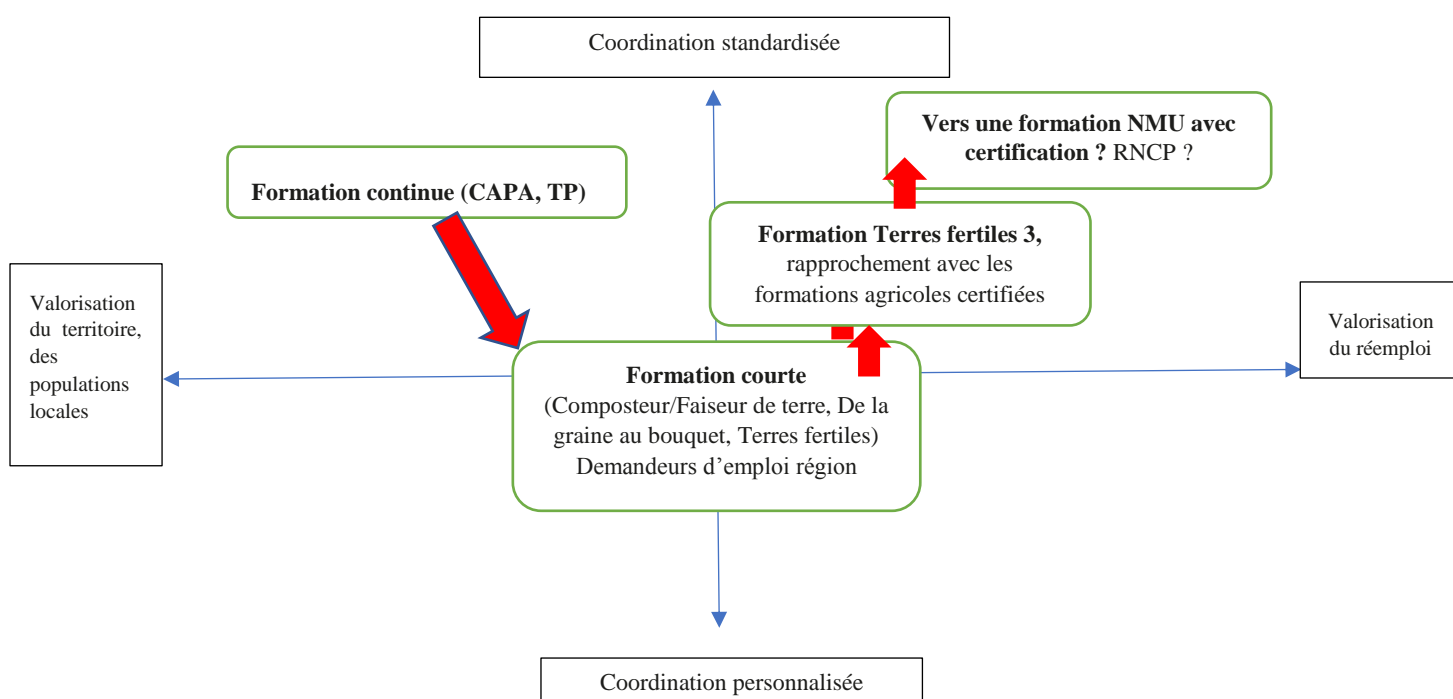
Coordination standardisée

Vers une formation NMU avec certification ? RNCP ?

Formation continue (CAPA, TP)

Formation Terres fertiles 3, rapprochement avec les formations agricoles certifiées

Valorisation du territoire, des populations locales

Valorisation du réemploi

Formation courte (Composteur/Faiseur de terre, De la graine au bouquet, Terres fertiles) Demandeurs d'emploi région

Coordination personnalisée